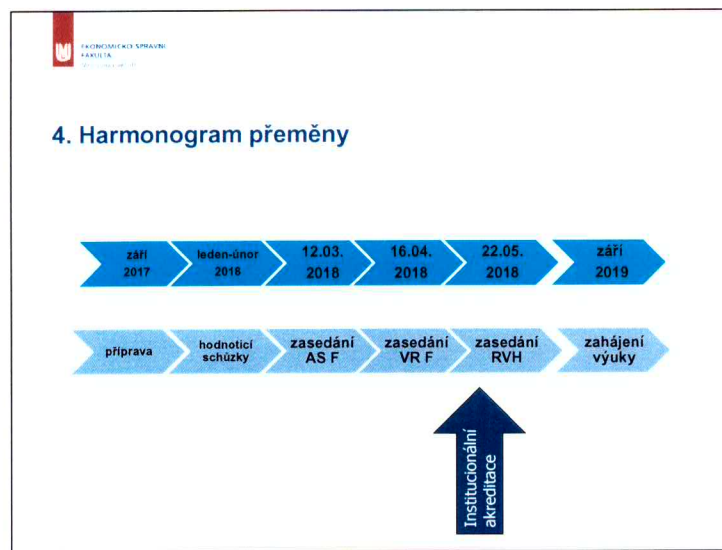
EKONOMICKO-SPRÁVNÍ FAKULTA
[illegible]

4. Harmonogram přeměny

září 2017
leden-únor 2018
12.03. 2018
16.04. 2018
22.05. 2018
září 2019

příprava
hodnotící schůzky
zasedání AS F
zasedání VR F
zasedání RVH
zahájení výuky

Institucionální akreditace